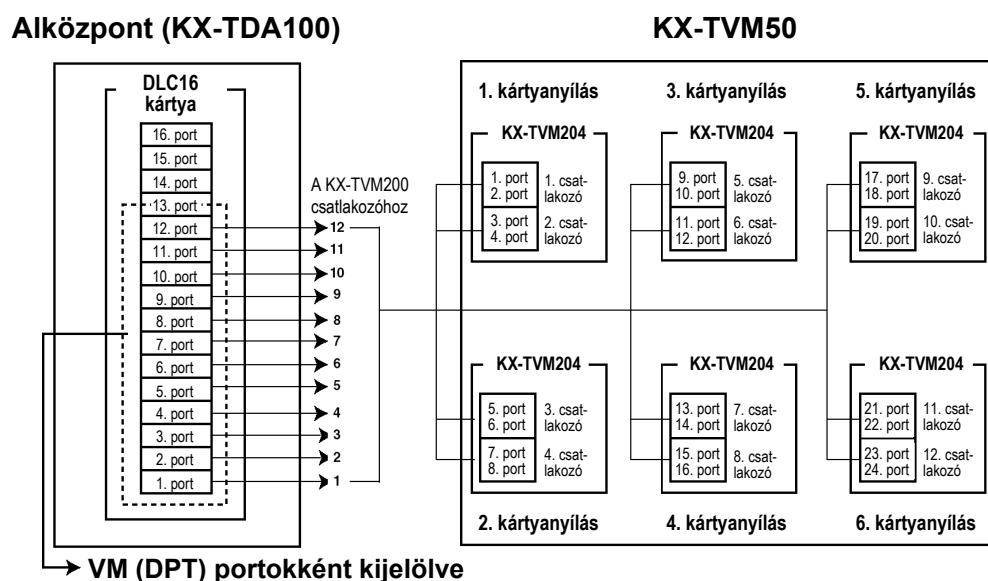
Alközpont (KX-TDA100)

KX-TVM50

DLC16 kártya

16. port
15. port
14. port
13. port
12. port
11. port
10. port
9. port
8. port
7. port
6. port
5. port
4. port
3. port
2. port
1. port

A KX-TVM200 csatlakozóhoz

12
11
10
9
8
7
6
5
4
3
2
1

1. kártyanyílás
KX-TVM204
1. port
2. port
1. csatlakozó
3. port
4. port
2. csatlakozó

3. kártyanyílás
KX-TVM204
9. port
10. port
5. csatlakozó
11. port
12. port
6. csatlakozó

5. kártyanyílás
KX-TVM204
17. port
18. port
9. csatlakozó
19. port
20. port
10. csatlakozó

KX-TVM204
5. port
6. port
3. csatlakozó
7. port
8. port
4. csatlakozó
2. kártyanyílás

KX-TVM204
13. port
14. port
7. csatlakozó
15. port
16. port
8. csatlakozó
4. kártyanyílás

KX-TVM204
21. port
22. port
11. csatlakozó
23. port
24. port
12. csatlakozó
6. kártyanyílás

VM (DPT) portokként kijelölve